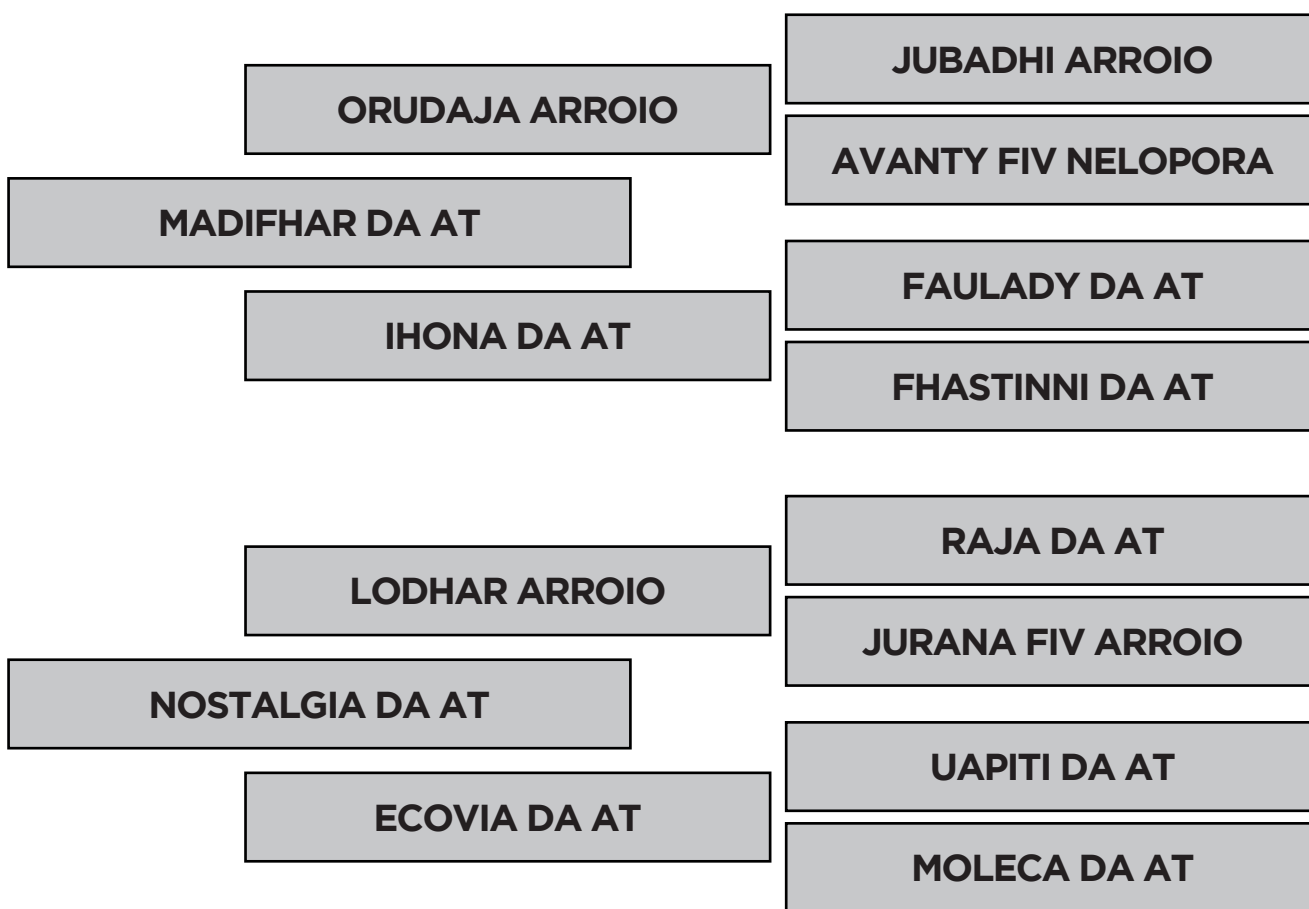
ORUDAJA ARROIO

JUBADHI ARROIO

AVANTY FIV NELOPORA

MADIFHAR DA AT

IHONA DA AT

FAULADY DA AT

FHASTINNI DA AT

LODHAR ARROIO

RAJA DA AT

JURANA FIV ARROIO

NOSTALGIA DA AT

ECOVIA DA AT

UAPITI DA AT

MOLECA DA AT